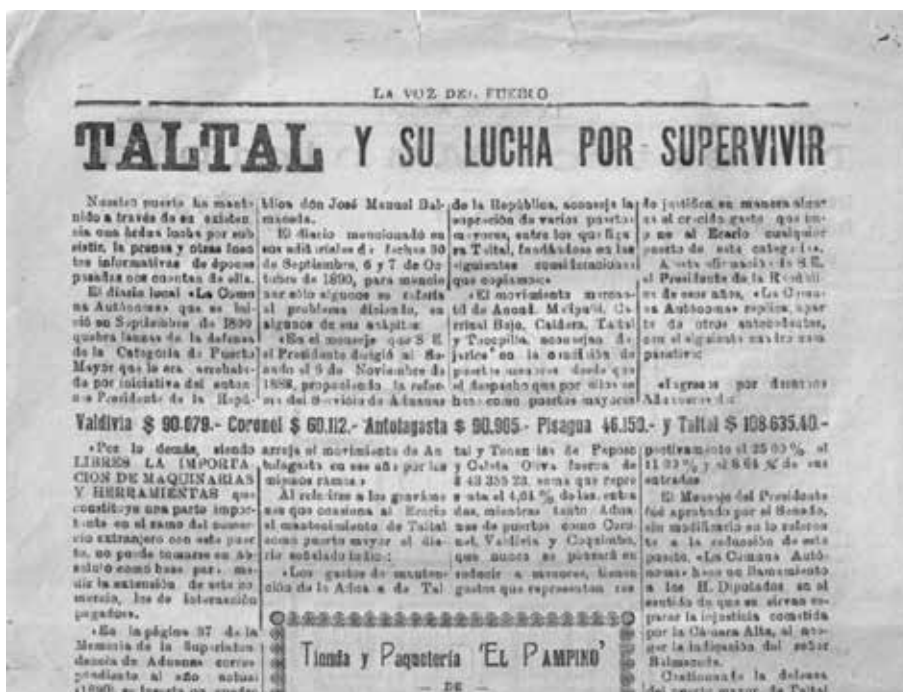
LA VOZ DEL PUEBLO

TALTAL Y SU LUCHA POR SUPERVIVIR

Nuestro puerto ha mantenido a través de su existencia una ardua lucha por subsistir, la prensa y otras fuentes informativas de épocas pasadas nos cuentan de ella.

El diario local «La Comuna Autónoma» que se inició en Septiembre de 1890 quebra lanzas de la defensa de la Categoría de Puerto Mayor que le era arrebatada por iniciativa del entonces Presidente de la República don José Manuel Balmaceda.

El diario mencionado en sus editoriales de fechas 30 de Septiembre, 6 y 7 de Octubre de 1890, para mencionar sólo algunos se refiere al problema diciendo, en algunos de sus acápites:

«En el mensaje que S. E. el Presidente dirigió al Senado el 6 de Noviembre de 1888, proponiendo la reforma del Servicio de Aduanas de la República, aconseja la supresión de varios puertos menores, entre los que figura Taltal, fundándose en las siguientes consideraciones que copiamos»

«El movimiento mercantil de Ancud, Melipulli, Carrizal Bajo, Caldera, Taltal y Tocopilla, aconsejan de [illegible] en la condición de puertos menores desde que el despacho que por ellos se hace como puertos mayores de justifica en manera alguna el crecido gasto que impone al Erario cualquier puerto de esta categoría.

A esta afirmación de S. E. el Presidente de la República de esos años, «La Comuna Autónoma» replica, aparte de otros antecedentes, con el siguiente cuadro comparativo:

«Ingresos por derechos Aduaneros

Valdivia $ 90.079.- Coronel $ 60.112.- Antofagasta $ 90.965.- Pisagua 46.150.- y Taltal $ 108.635.40.-

«Por lo demás, siendo LIBRES LA IMPORTACION DE MAQUINARIAS Y HERRAMIENTAS que constituye una parte importante en el ramo del comercio extranjero con este puerto, no puede tomarse en absoluto como base para medir la extensión de este comercio, los de internación pagados.

«En la página 37 de la Memoria de la Superintendencia de Aduanas correspondiente al año actual (1890) se levanta un cuadro arroja el movimiento de Antofagasta en ese año por los mismos ramos»

Al referirse a los gravámenes que ocasiona al Erario el mantenimiento de Taltal como puerto mayor el diario señalado indica:

«Los gastos de mantención de la Aduana de Taltal y Tocopilla de Papeso y Caleta Oliva fueron de $ 43 359 23, suma que representa el 4,81 % de las entradas, mientras tanto Aduanas de puertos como Coronel, Valdivia y Coquimbo, que nunca se pensará en reducir a menores, tienen gastos que representan respectivamente el 25 00 %, el 11 93 % y el 8 64 % de sus entradas

El Mensaje del Presidente fué aprobado por el Senado, sin modificarse en lo referente a la reducción de este puerto. «La Comuna Autónoma» hace un llamamiento a los H. Diputados en el sentido de que se sirvan reparar la injusticia cometida por la Cámara Alta, al amparo de la indicación del señor Balmaceda.

Cuestionando la defensa del puerto mayor de Taltal

Tienda y Paquetería 'EL PAMPINO'
— DE —